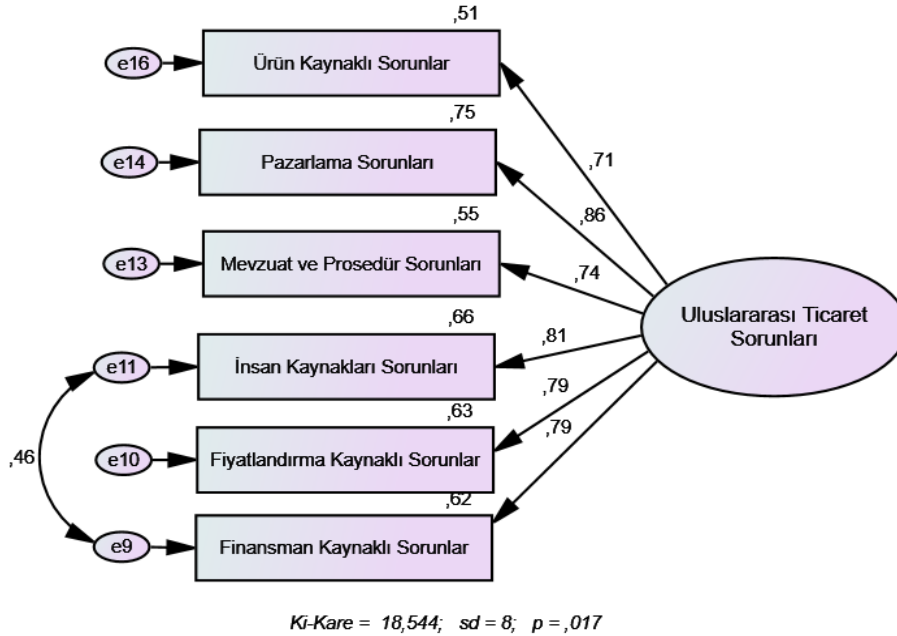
,51
e16
Ürün Kaynaklı Sorunlar
,75
e14
Pazarlama Sorunları
,71
,86
,55
e13
Mevzuat ve Prosedür Sorunları
,74
Uluslararası Ticaret Sorunları
,66
,81
e11
İnsan Kaynakları Sorunları
,79
,63
,79
,46
e10
Fiyatlandırma Kaynaklı Sorunlar
,62
e9
Finansman Kaynaklı Sorunlar

Ki-Kare = 18,544; sd = 8; p = ,017